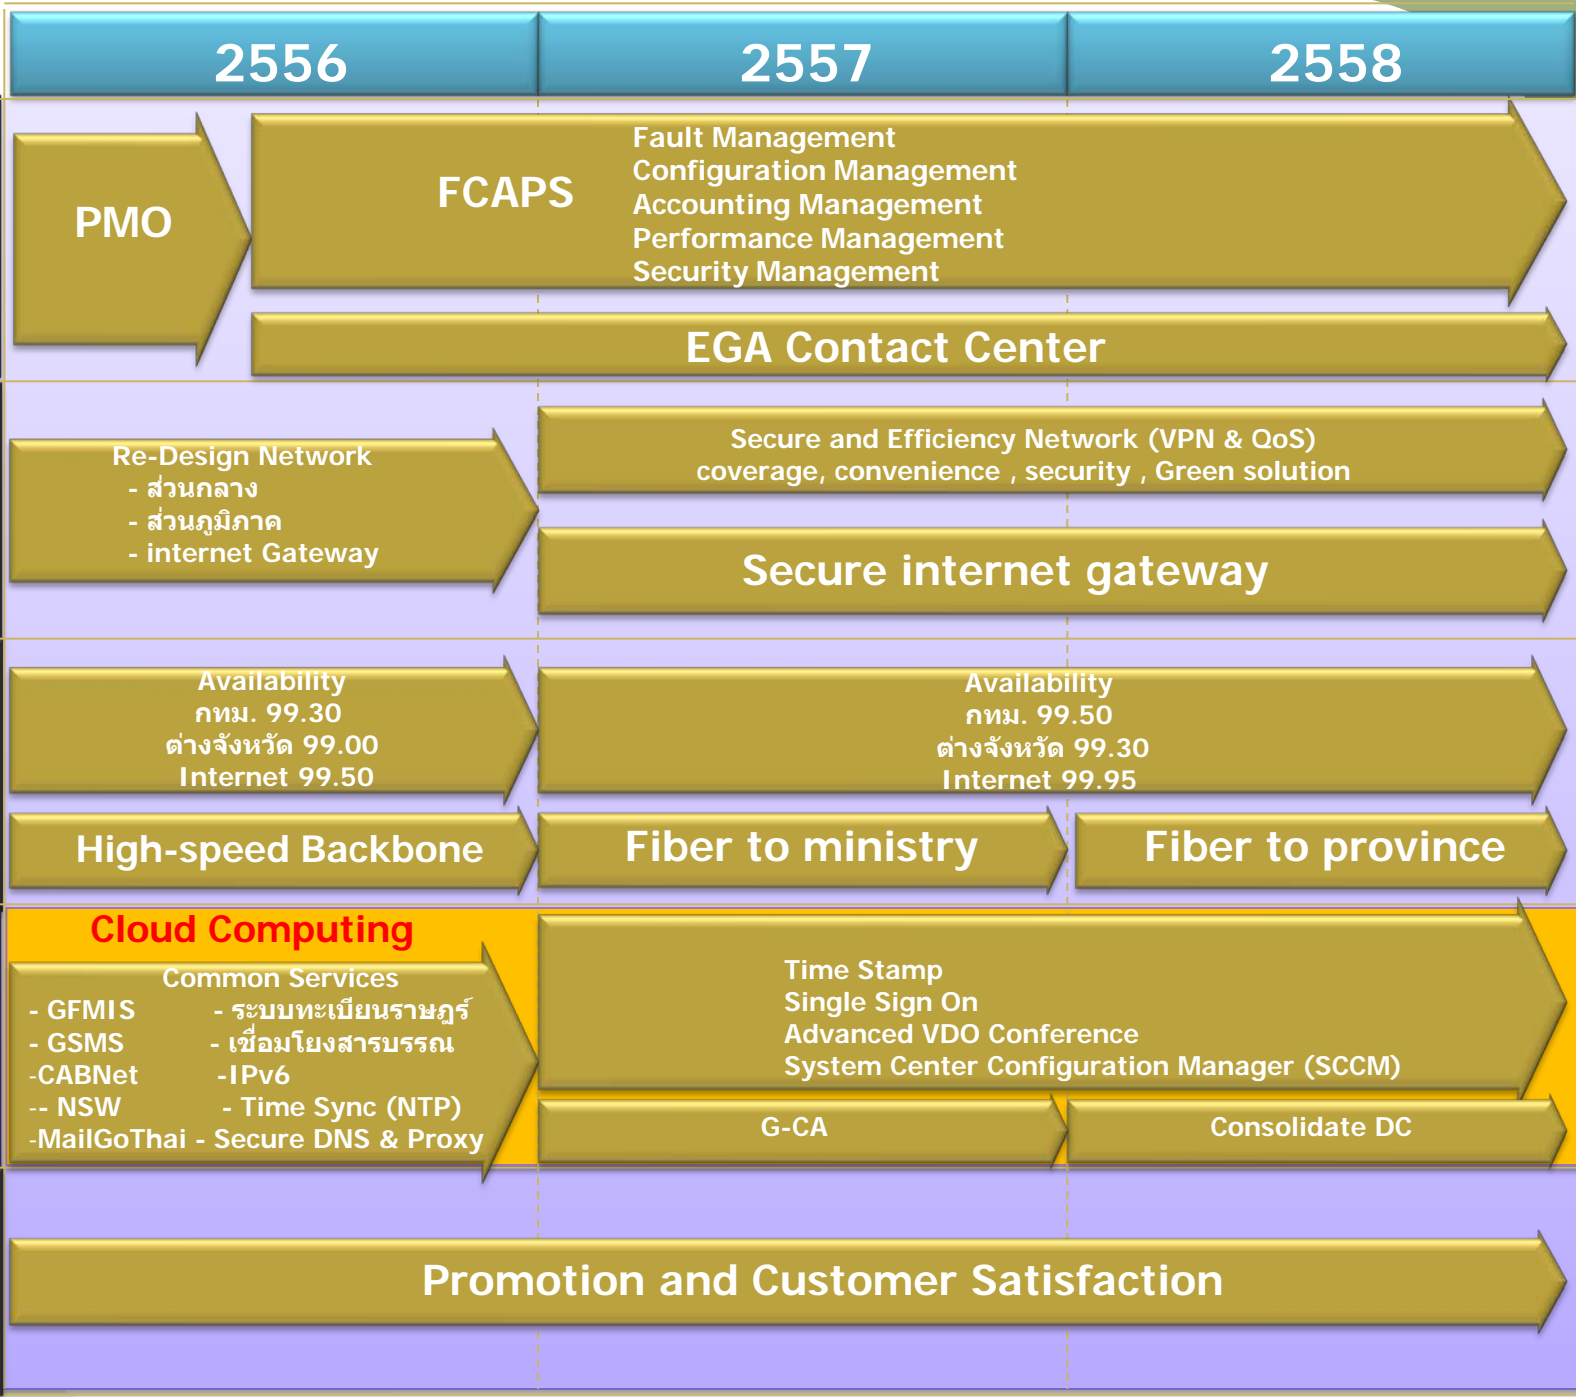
| 2556 | 2557 | 2558 |
|---|---|---|

PMO

FCAPS

Fault Management
Configuration Management
Accounting Management
Performance Management
Security Management

EGA Contact Center

Re-Design Network
- ส่วนกลาง
- ส่วนภูมิภาค
- internet Gateway

Secure and Efficiency Network (VPN & QoS)
coverage, convenience , security , Green solution

Secure internet gateway

Availability
กทม. 99.30
ต่างจังหวัด 99.00
Internet 99.50

Availability
กทม. 99.50
ต่างจังหวัด 99.30
Internet 99.95

High-speed Backbone

Fiber to ministry

Fiber to province

Cloud Computing

Common Services
- GFMIS - ระบบทะเบียนราษฎร์
- GSMS - เชื่อมโยงสารบรรณ
-CABNet -IPv6
-- NSW - Time Sync (NTP)
-MailGoThai - Secure DNS & Proxy

Time Stamp
Single Sign On
Advanced VDO Conference
System Center Configuration Manager (SCCM)

G-CA

Consolidate DC

Promotion and Customer Satisfaction